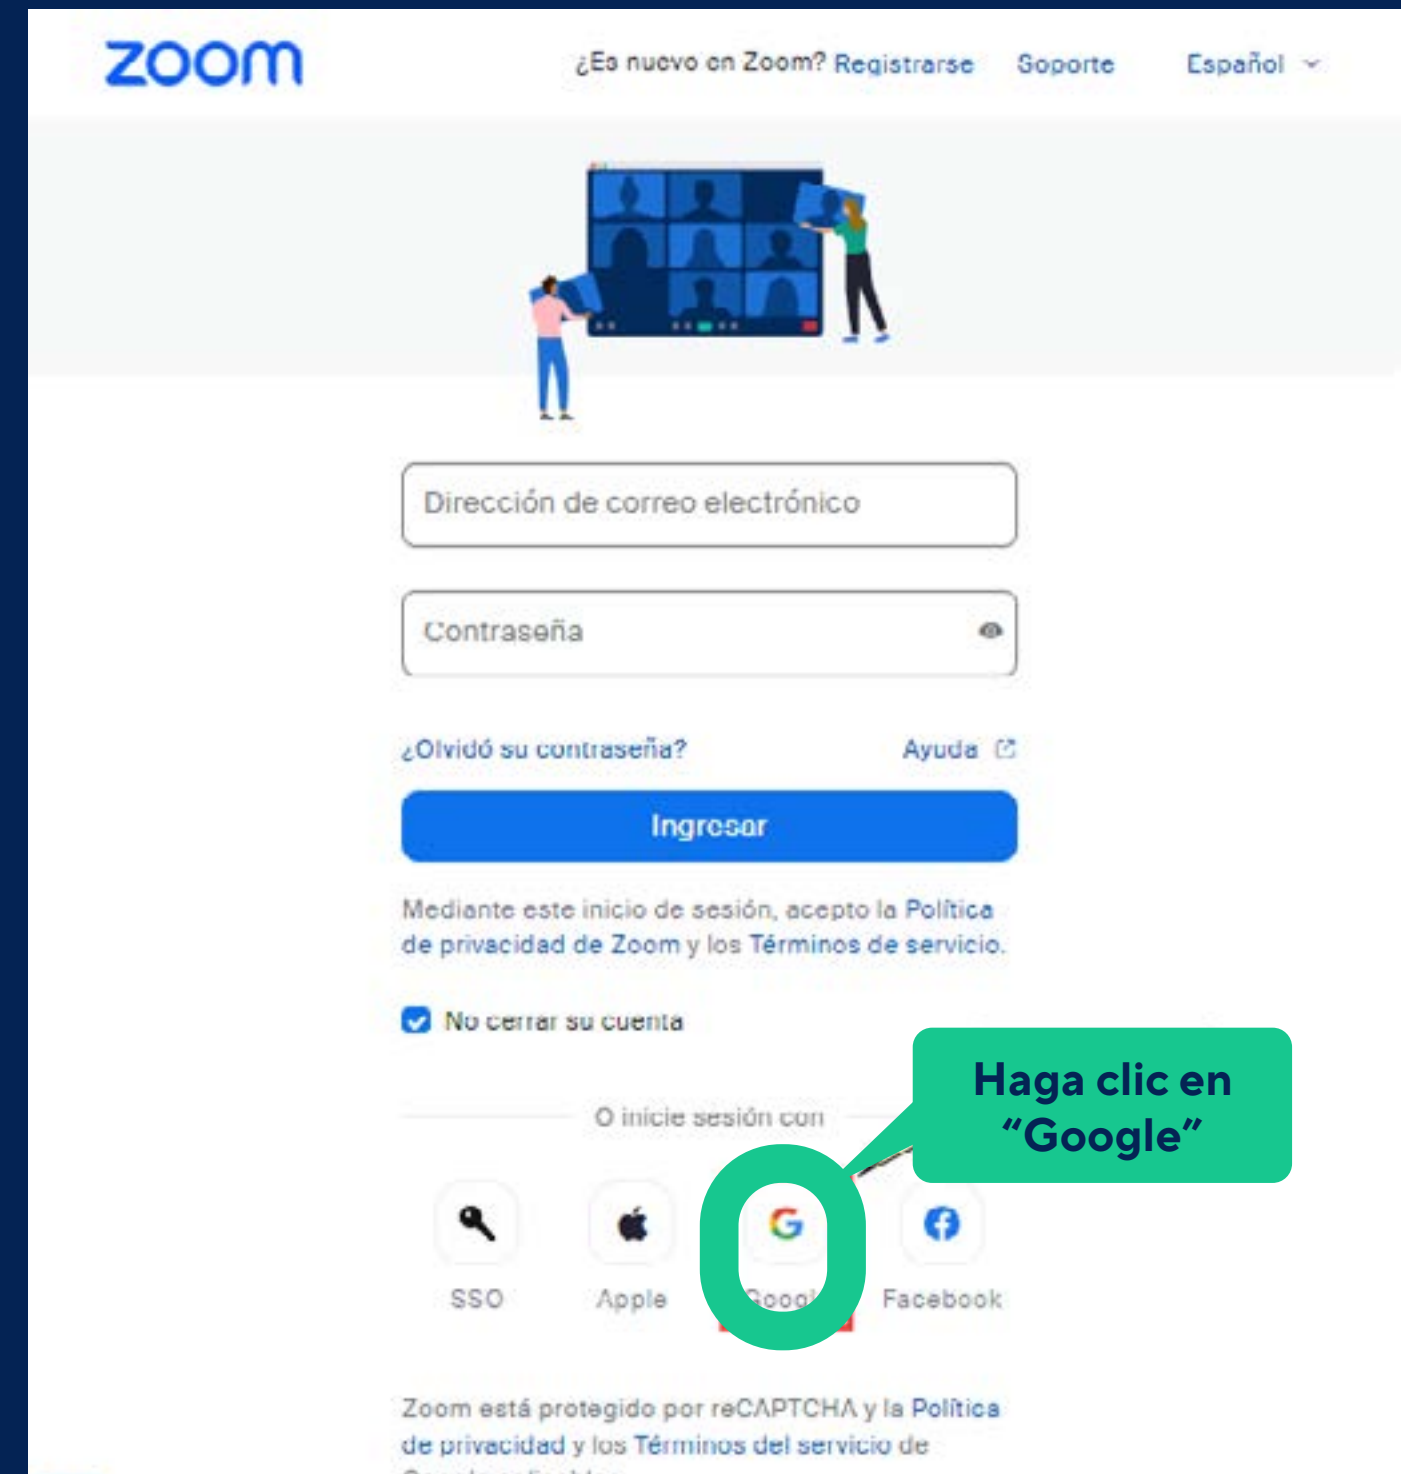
zoom

¿Es nuevo en Zoom? Registrarse Soporte Español

Dirección de correo electrónico

Contraseña

¿Olvidó su contraseña? Ayuda

Ingresar

Mediante este inicio de sesión, acepto la Política de privacidad de Zoom y los Términos de servicio.

No cerrar su cuenta

Haga clic en “Google”

O inicie sesión con

SSO Apple Googl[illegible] Facebook

Zoom está protegido por reCAPTCHA y la Política de privacidad y los Términos del servicio de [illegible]